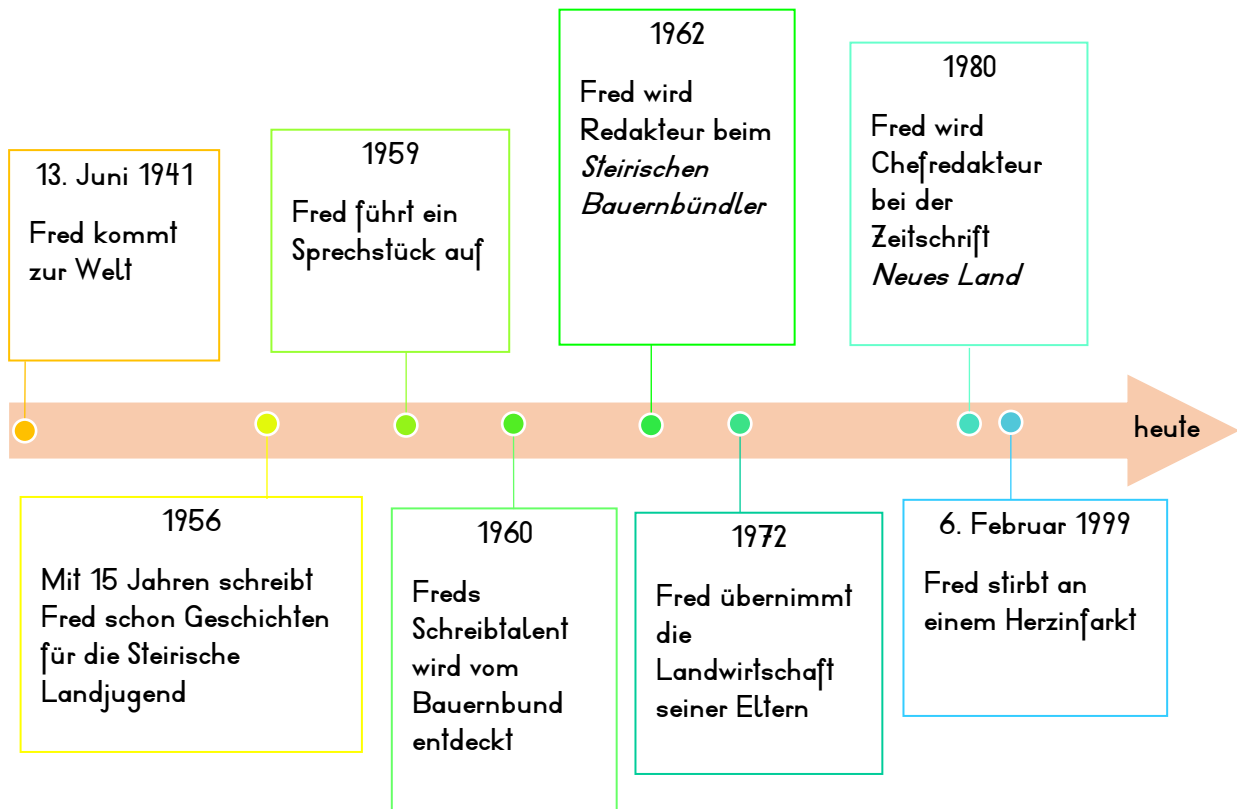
13. Juni 1941

Fred kommt zur Welt

1956

Mit 15 Jahren schreibt Fred schon Geschichten für die Steirische Landjugend

1959

Fred führt ein Sprechstück auf

1960

Freds Schreibtalent wird vom Bauernbund entdeckt

1962

Fred wird Redakteur beim *Steirischen Bauernbündler*

1972

Fred übernimmt die Landwirtschaft seiner Eltern

1980

Fred wird Chefredakteur bei der Zeitschrift *Neues Land*

6. Februar 1999

Fred stirbt an einem Herzinfarkt

heute